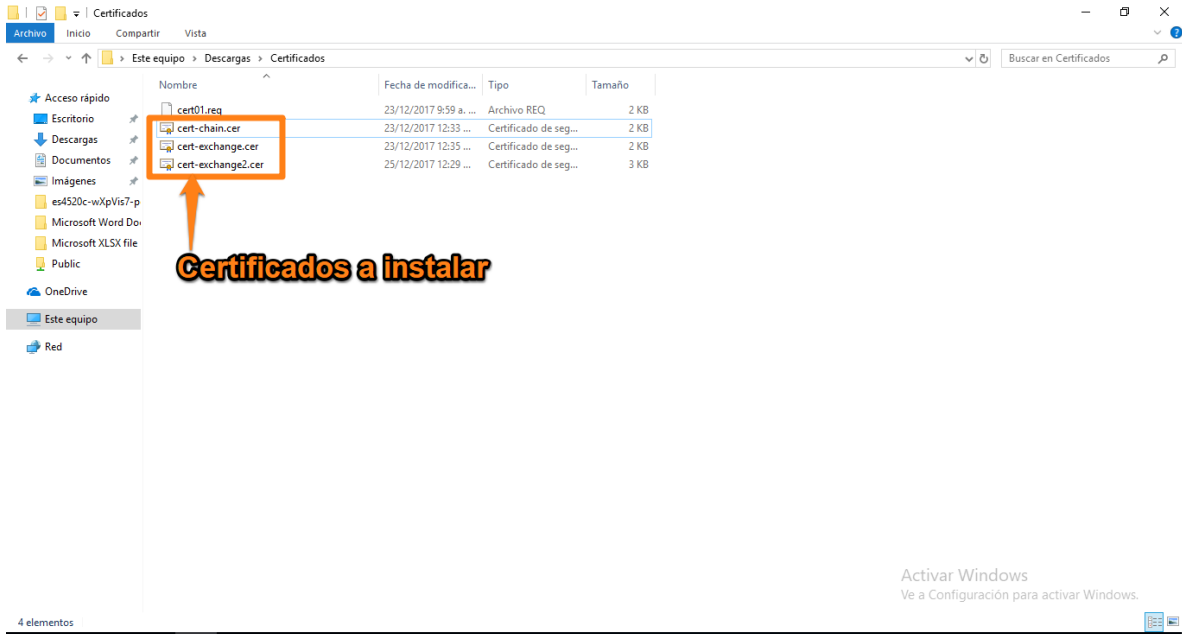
Certificados

Archivo Inicio Compartir Vista

Este equipo > Descargas > Certificados

Buscar en Certificados

Acceso rápido
Escritorio
Descargas
Documentos
Imágenes
es4520c-wXpVis7-p
Microsoft Word Do
Microsoft XLSX file
Public
OneDrive
Este equipo
Red

| Nombre | Fecha de modifica... | Tipo | Tamaño |
|---|---|---|---|
| cert01.req | 23/12/2017 9:59 a. ... | Archivo REQ | 2 KB |
| cert-chain.cer | 23/12/2017 12:33 ... | Certificado de seg... | 2 KB |
| cert-exchange.cer | 23/12/2017 12:35 ... | Certificado de seg... | 2 KB |
| cert-exchange2.cer | 25/12/2017 12:29 ... | Certificado de seg... | 3 KB |

Certificados a instalar

Activar Windows
Ve a Configuración para activar Windows.

4 elementos